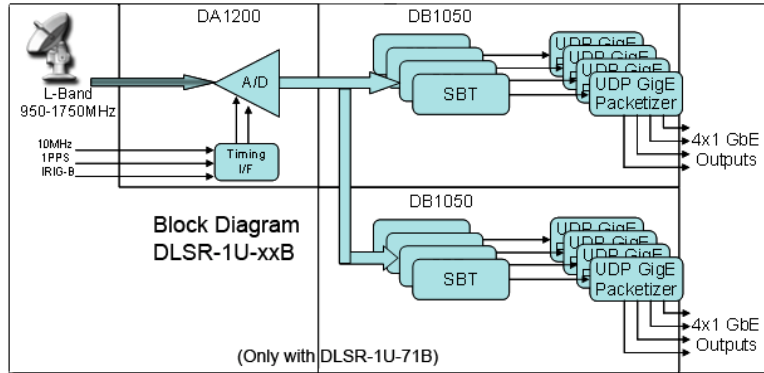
DA1200

DB1050

L-Band 950-1750MHz

A/D

SBT

UDP GigE
UDP GigE
UDP GigE
UDP GigE Packetizer

4x1 GbE Outputs

10MHz
1PPS
IRIG-B

Timing I/F

Block Diagram
DLSR-1U-xxB

DB1050

SBT

UDP GigE
UDP GigE
UDP GigE
UDP GigE Packetizer

4x1 GbE Outputs

(Only with DLSR-1U-71B)